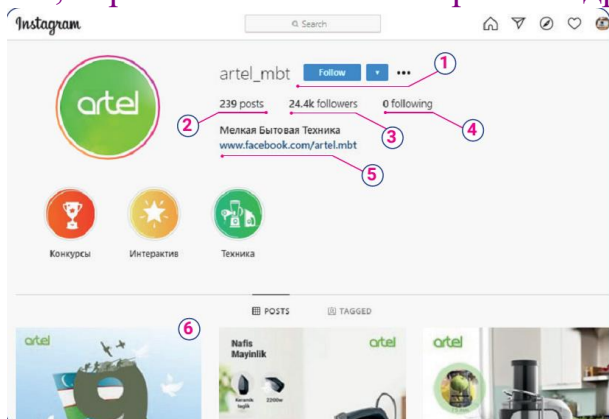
Instagram

Search

artel

artel_mbt Follow ▾ ···

1

239 posts 24.4k followers 0 following

2 3 4

Мелкая Бытовая Техника
www.facebook.com/artel.mbt

5

Конкурсы Интерактив Техника

POSTS TAGGED

6

artel

Nafis Mayinlik

artel

artel